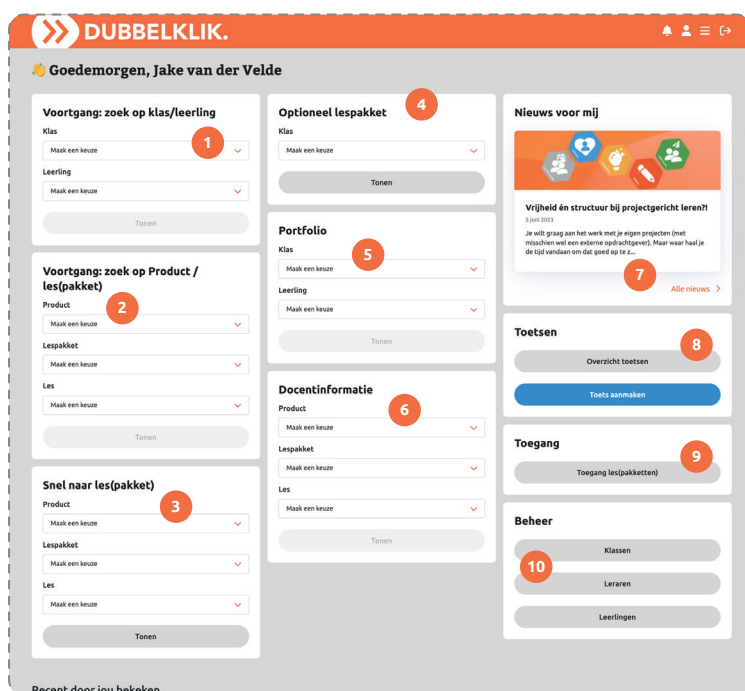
DUBBELKLIK.

👋 Goedemorgen, Jake van der Velde

Voortgang: zoek op klas/leerling

1

Klas

Maak een keuze

Leerling

Maak een keuze

Tonen

Voortgang: zoek op Product / les(pakket)

2

Product

Maak een keuze

Lespakket

Maak een keuze

Les

Maak een keuze

Tonen

Snel naar les(pakket)

3

Product

Maak een keuze

Lespakket

Maak een keuze

Les

Maak een keuze

Tonen

Optioneel lespakket

4

Klas

Maak een keuze

Tonen

Portfolio

5

Klas

Maak een keuze

Leerling

Maak een keuze

Tonen

Docentinformatie

6

Product

Maak een keuze

Lespakket

Maak een keuze

Les

Maak een keuze

Tonen

Nieuws voor mij

Vrijheid én structuur bij projectgericht leren?!

5 juni 2023

Je wilt graag aan het werk met je eigen projecten (met misschien wel een externe opdrachtgever). Maar waar haal je de tijd vandaan om dat goed op te z...

7

Alle nieuws >

Toetsen

8

Overzicht toetsen

Toets aanmaken

Toegang

9

Toegang les(pakketten)

Beheer

10

Klassen

Leraren

Leerlingen

Recent door jou bekeken